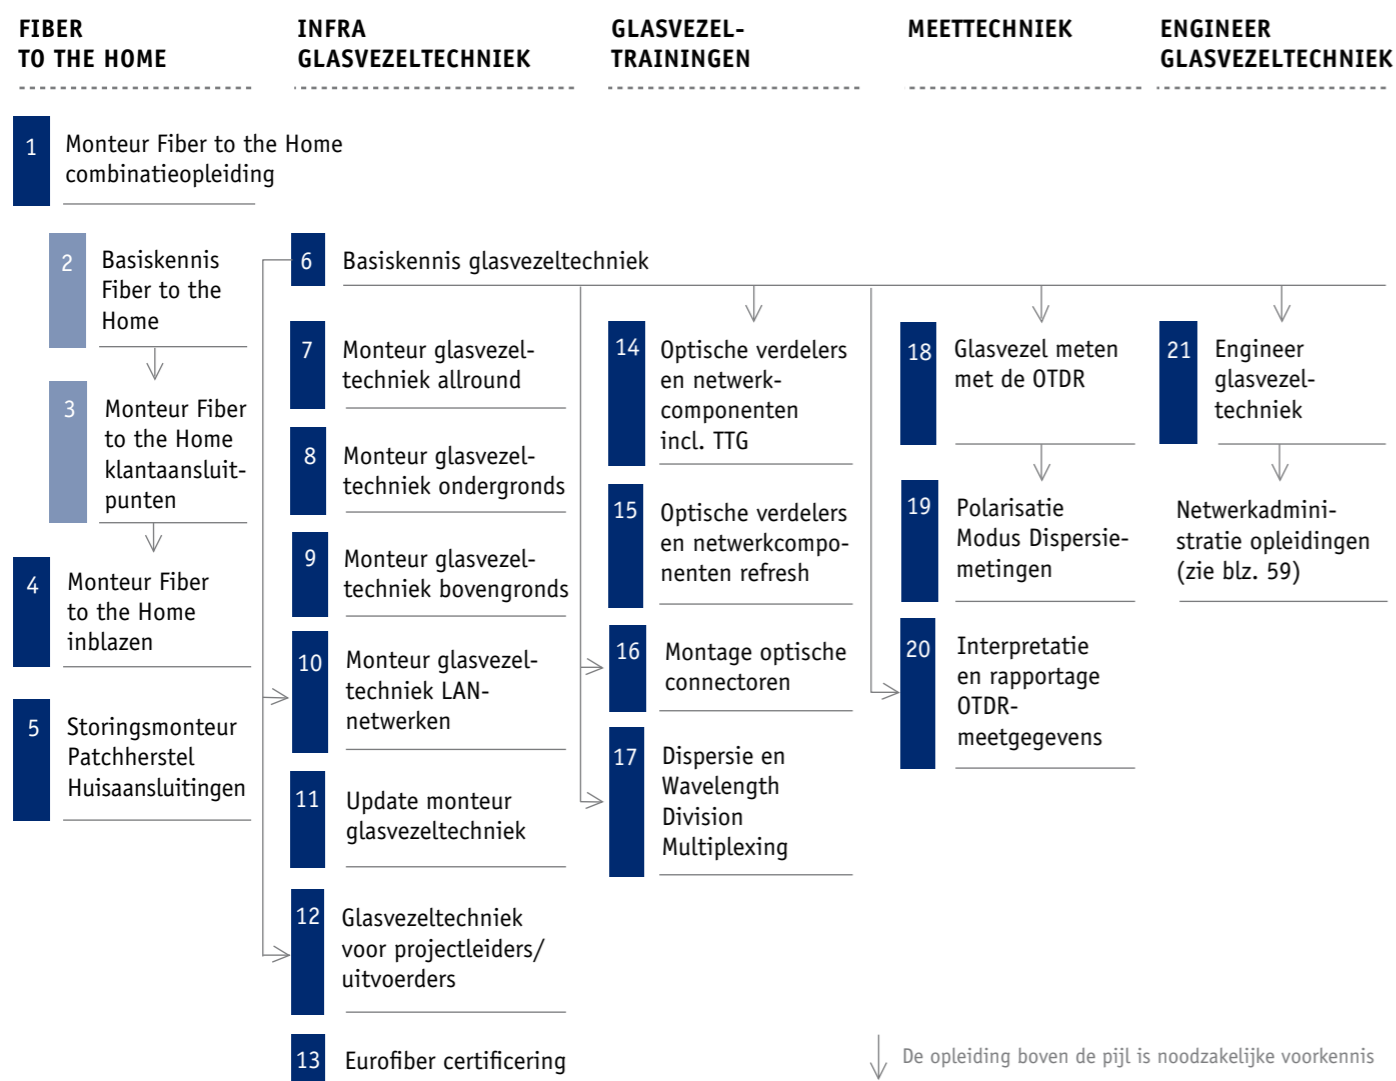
FIBER TO THE HOME

INFRA GLASVEZELTECHNIEK

GLASVEZEL-TRAININGEN

MEETTECHNIEK

ENGINEER GLASVEZELTECHNIEK

1 Monteur Fiber to the Home combinatieopleiding

2 Basiskennis Fiber to the Home

3 Monteur Fiber to the Home klantaansluitpunten

4 Monteur Fiber to the Home inblazen

5 Storingsmonteur Patchherstel Huisaansluitingen

6 Basiskennis glasvezeltechniek

7 Monteur glasvezeltechniek allround

8 Monteur glasvezeltechniek ondergronds

9 Monteur glasvezeltechniek bovengronds

10 Monteur glasvezeltechniek LAN-netwerken

11 Update monteur glasvezeltechniek

12 Glasvezeltechniek voor projectleiders/ uitvoerders

13 Eurofiber certificering

14 Optische verdelers en netwerk-componenten incl. TTG

15 Optische verdelers en netwerkcomponenten refresh

16 Montage optische connectoren

17 Dispersie en Wavelength Division Multiplexing

18 Glasvezel meten met de OTDR

19 Polarisatie Modus Dispersie-metingen

20 Interpretatie en rapportage OTDR-meetgegevens

21 Engineer glasvezel-techniek

Netwerkadministratie opleidingen (zie blz. 59)

De opleiding boven de pijl is noodzakelijke voorkennis